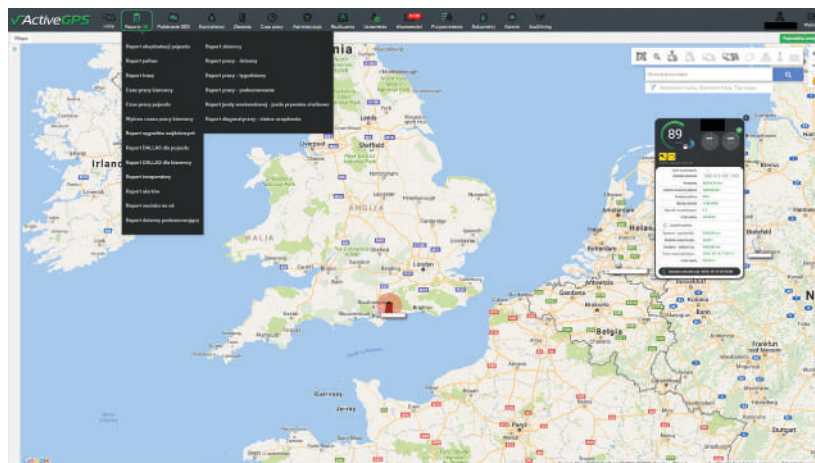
ActiveGPS

Mapa

Raporty

Pobieranie DDD

Kontrahenci

Zlecenia

Czas pracy

Administracja

Rozliczenia

Ustawienia

Powiadomienia

Przypomnienia

Dokumenty

Serwis

Raport eksploatacji pojazdu

Raport dzienny

Raport paliwa

Raport pracy - dzienny

Raport trasy

Raport pracy - tygodniowy

Czas pracy kierowcy

Raport pracy - podsumowanie

Czas pracy pojazdu

Raport jazdy wewnętrznej - jazda prywatna służbowa

Wykres czasu pracy kierowcy

Raport diagnostyczny - status urządzenia

Raport sygnałów wejściowych

Raport CAN-LAS dla pojazdu

Raport CAN-LAS dla kierowcy

Raport temperatury

Raport alarmów

Raport zdarzeń na cel

Raport dzienny podsumowujący

Irlandia

Liverpool

Leeds

Sheffield

ANGLIA

WALIA

Belgia

Jersey

Guernsey

89